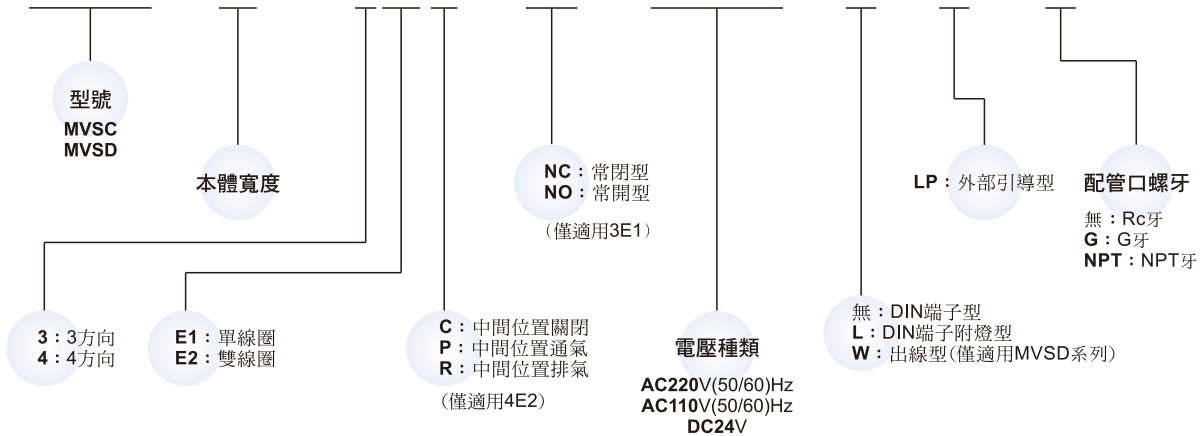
型號
MVSC
MVSD

本體寬度

NC：常閉型
NO：常開型
（僅適用3E1）

LP：外部引導型

配管口螺牙
無：Rc牙
G：G牙
NPT：NPT牙

3：3方向
4：4方向

E1：單線圈
E2：雙線圈

C：中間位置關閉
P：中間位置通氣
R：中間位置排氣
（僅適用4E2）

電壓種類
AC220V(50/60)Hz
AC110V(50/60)Hz
DC24V

無：DIN端子型
L：DIN端子附燈型
W：出線型(僅適用MVSD系列)